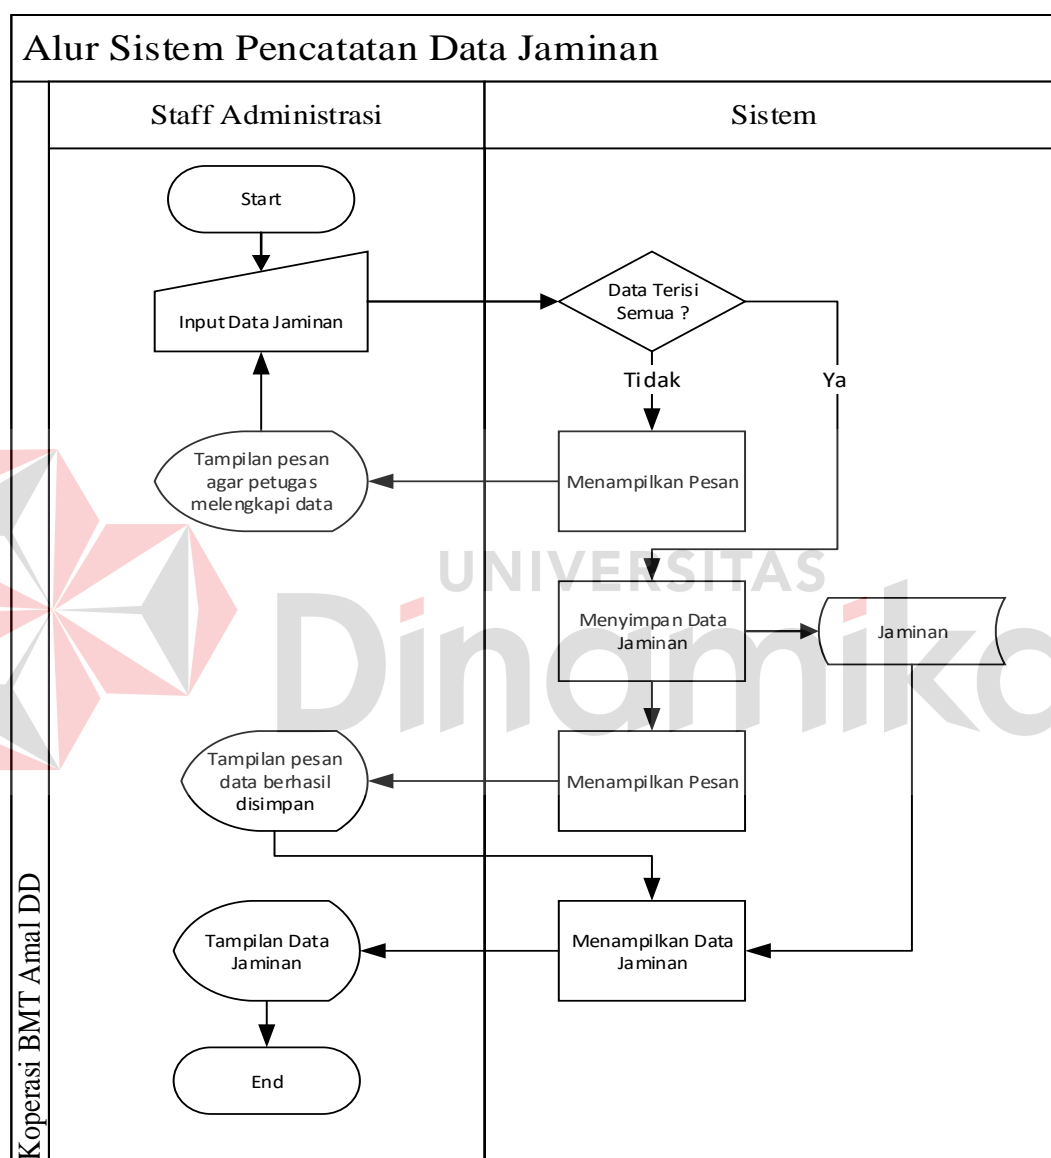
Alur Sistem Pencatatan Data Jaminan

Koperasi BMT Amal DD

Staff Administrasi

Sistem

Start

Input Data Jaminan

Data Terisi Semua ?

Tidak

Ya

Tampilan pesan agar petugas melengkapi data

Menampilkan Pesan

UNIVERSITAS Dinamika

Menyimpan Data Jaminan

Jaminan

Tampilan pesan data berhasil disimpan

Menampilkan Pesan

Tampilan Data Jaminan

Menampilkan Data Jaminan

End